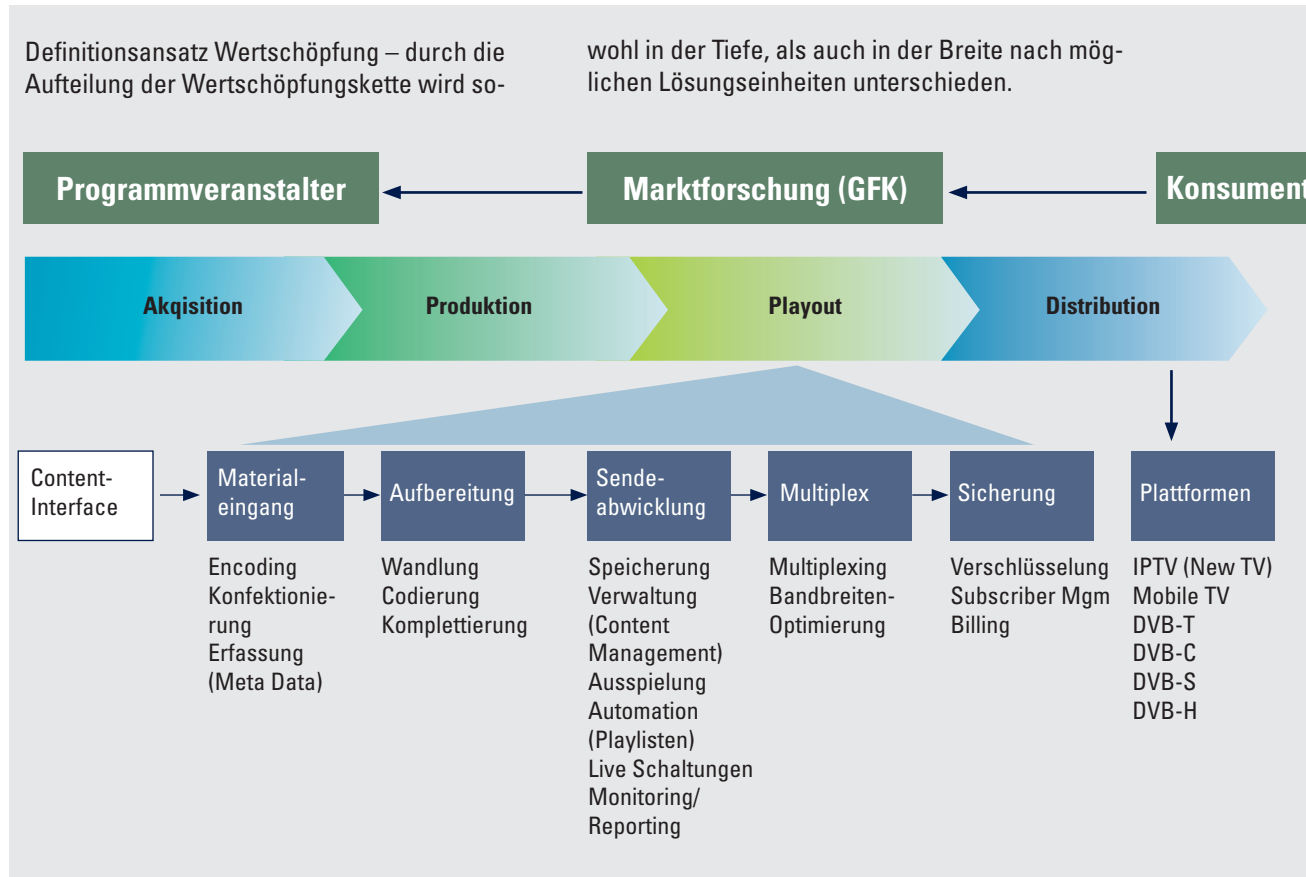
Definitionsansatz Wertschöpfung – durch die Aufteilung der Wertschöpfungskette wird sowohl in der Tiefe, als auch in der Breite nach möglichen Lösungseinheiten unterschieden.

Programmveranstalter

Marktforschung (GFK)

Konsument

Akqisition

Produktion

Playout

Distribution

Content-Interface

Materialeingang

Aufbereitung

Sendeabwicklung

Multiplex

Sicherung

Plattformen

Encoding
Konfektionierung
Erfassung
(Meta Data)

Wandlung
Codierung
Komplettierung

Speicherung
Verwaltung
(Content Management)
Ausspielung
Automation
(Playlisten)
Live Schaltungen
Monitoring/
Reporting

Multiplexing
Bandbreiten-Optimierung

Verschlüsselung
Subscriber Mgm
Billing

IPTV (New TV)
Mobile TV
DVB-T
DVB-C
DVB-S
DVB-H